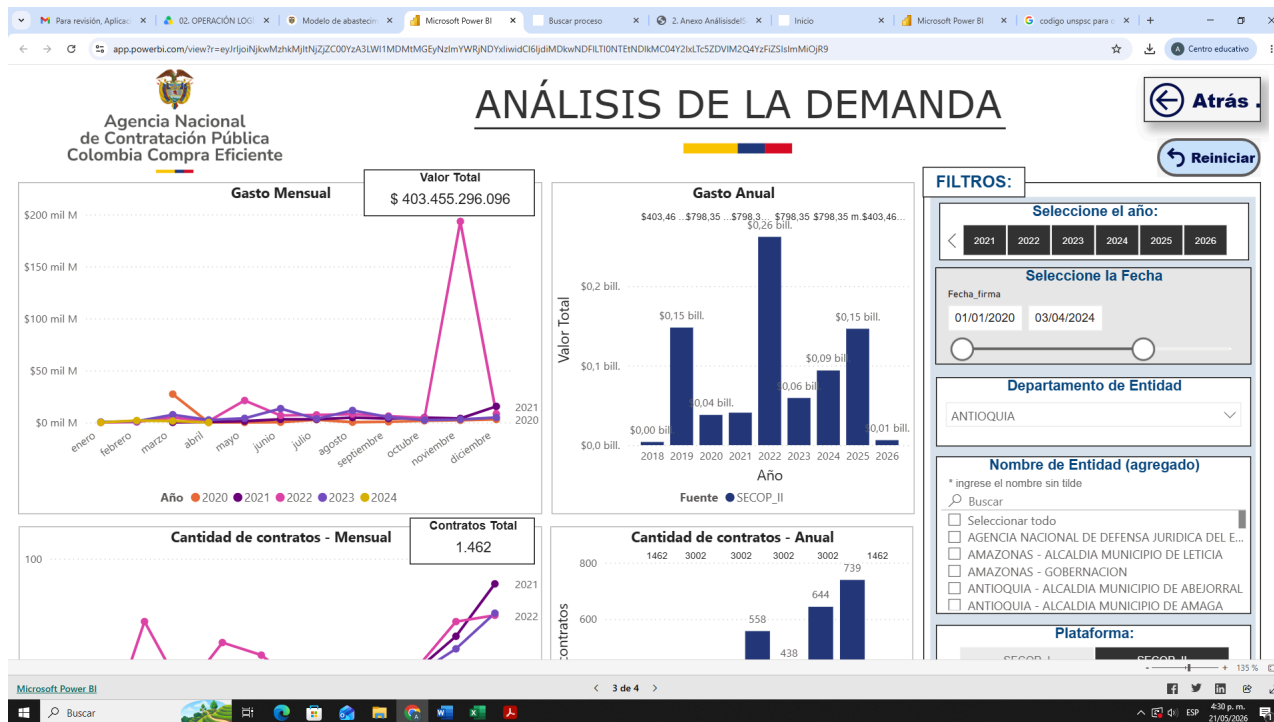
Para revisión, Aplicac | 02. OPERACIÓN LOG | Modelo de abastecim | Microsoft Power BI | Buscar proceso | 2. Anexo AnálisisdelS | Inicio | Microsoft Power BI | codigo unspsc para c

app.powerbi.com/view?r=eyJrIjoiNjkwMzhkMjItNjZjZC00YzA3LWI1MDMtMGEyNzlmYWRjNDYxIiwidCI6IjdiMDkwNDFlLTI0NTEtNDlkMC04Y2IxLTc5ZDVlM2Q4YzFiZSIsImMiOjR9

Centro educativo

Agencia Nacional de Contratación Pública Colombia Compra Eficiente

ANÁLISIS DE LA DEMANDA

Atrás

Reiniciar

Gasto Mensual

Valor Total
$ 403.455.296.096

$200 mil M
$150 mil M
$100 mil M
$50 mil M
$0 mil M

2021
2020

enero febrero marzo abril mayo junio julio agosto septiembre octubre noviembre diciembre

Año 2020 2021 2022 2023 2024

Gasto Anual

$403,46 ... $798,35 ... $798,3... $798,35 $798,35 m... $403,46...

$0,26 bill.
$0,2 bill.
$0,15 bill.
$0,15 bill.
$0,1 bill.
$0,09 bill.
$0,06 bill.
$0,04 bill.
$0,00 bill.
$0,01 bill.
$0,0 bill.

Valor Total

2018 2019 2020 2021 2022 2023 2024 2025 2026

Año

Fuente SECOP_II

FILTROS:

Seleccione el año:
2021 2022 2023 2024 2025 2026

Seleccione la Fecha
Fecha_firma
01/01/2020 03/04/2024

Departamento de Entidad
ANTIOQUIA

Nombre de Entidad (agregado)
* ingrese el nombre sin tilde
Buscar
Seleccionar todo
AGENCIA NACIONAL DE DEFENSA JURIDICA DEL E...
AMAZONAS - ALCALDIA MUNICIPIO DE LETICIA
AMAZONAS - GOBERNACION
ANTIOQUIA - ALCALDIA MUNICIPIO DE ABEJORRAL
ANTIOQUIA - ALCALDIA MUNICIPIO DE AMAGA

Plataforma:
SECOP I SECOP II

Cantidad de contratos - Mensual

Contratos Total
1.462

100

2021
2022

Cantidad de contratos - Anual

1462 3002 3002 3002 3002 1462

800
739
644
600
558
438

contratos

135 %

Microsoft Power BI

3 de 4

Buscar

ESP 4:30 p. m. 21/05/2026